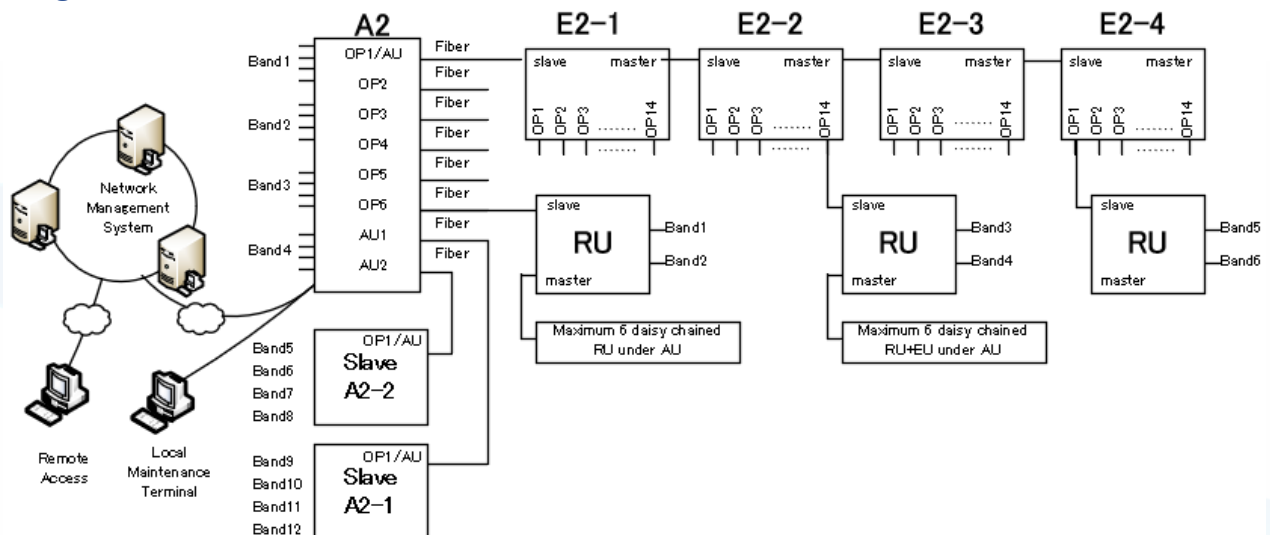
A2

Band1
Band2
Band3
Band4

OP1/AU
OP2
OP3
OP4
OP5
OP6
AU1
AU2

Fiber
Fiber
Fiber
Fiber
Fiber
Fiber
Fiber
Fiber

Network Management System

Remote Access

Local Maintenance Terminal

E2-1

slave master
OP1 OP2 OP3 ........ OP14
........

E2-2

slave master
OP1 OP2 OP3 ........ OP14
........

E2-3

slave master
OP1 OP2 OP3 ........ OP14
........

E2-4

slave master
OP1 OP2 OP3 ........ OP14
........

slave
RU
Band1
Band2
master

Maximum 6 daisy chained RU under AU

slave
RU
Band3
Band4
master

Maximum 6 daisy chained RU+EU under AU

slave
RU
Band5
Band6
master

Band5
Band6
Band7
Band8

OP1/AU
Slave
A2-2

Band9
Band10
Band11
Band12

OP1/AU
Slave
A2-1